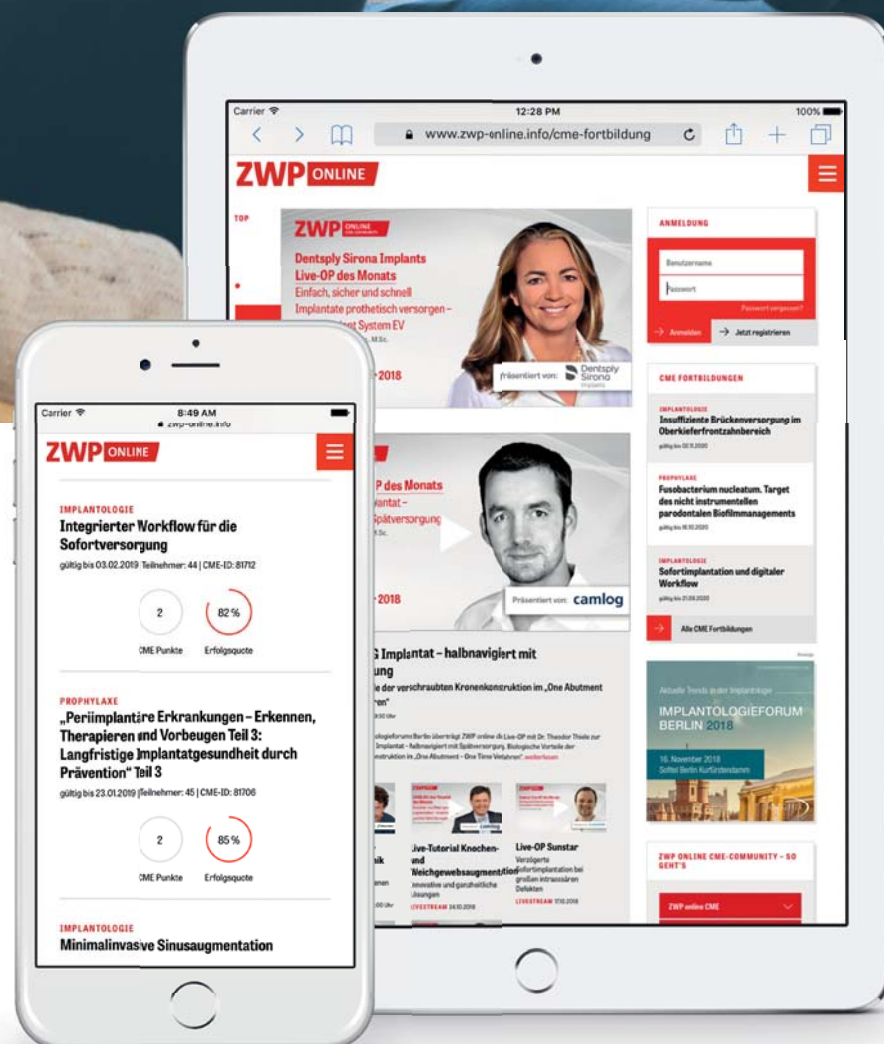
Carrier
12:28 PM
100%
www.zwp-online.info/cme-fortbildung

ZWP ONLINE

TOP

ZWP ONLINE
Dentsply Sirona Implants
Live-OP des Monats
Einfach, sicher und schnell
Implantate prothetisch versorgen –
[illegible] System EV
M.Sc.
-2018
Präsentiert von: Dentsply Sirona Implants

ANMELDUNG
Benutzername
Passwort
Passwort vergessen?
Anmelden
Jetzt registrieren

CME FORTBILDUNGEN
IMPLANTOLOGIE
Insuffiziente Brückenversorgung im Oberkieferfrontzahnbereich
gültig bis 02.11.2020
PROPHYLAXE
Fusobacterium nucleatum. Target des nicht instrumentellen parodontalen Biofilmmanagements
gültig bis 16.10.2020
IMPLANTOLOGIE
Sofortimplantation und digitaler Workflow
gültig bis 21.09.2020
Alle CME Fortbildungen

P des Monats
Implantat –
Spätversorgung
M.Sc.
-2018
Präsentiert von: camlog

G Implantat – halbnavigiert mit
ung
le der verschraubten Kronenkonstruktion im „One Abutment
ren"

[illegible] Implantologieforum Berlin überträgt ZWP online die Live-OP mit Dr. Theodor Thiele zur Implantat – halbnavigiert mit Spätversorgung. Biologische Vorteile der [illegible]struktion im „One Abutment – One Time Verfahren". weiterlesen

Live-Tutorial Knochen- und Weichgewebsaugmentation
Innovative und ganzheitliche Lösungen
LIVESTREAM 24.10.2018

Live-OP Sunstar
Verzögerte Sofortimplantation bei großen intraossären Defekten
LIVESTREAM 17.10.2018

Aktuelle Trends in der Implantologie
IMPLANTOLOGIEFORUM BERLIN 2018
16. November 2018
Sofitel Berlin Kurfürstendamm

ZWP ONLINE CME-COMMUNITY – SO GEHT'S
ZWP online CME

Carrier
8:49 AM
zwp-online.info
ZWP ONLINE

IMPLANTOLOGIE
Integrierter Workflow für die Sofortversorgung
gültig bis 03.02.2019 Teilnehmer: 44 | CME-ID: 81712
2
CME Punkte
82 %
Erfolgsquote

PROPHYLAXE
„Periimplantäre Erkrankungen – Erkennen, Therapieren und Vorbeugen Teil 3: Langfristige Implantatgesundheit durch Prävention" Teil 3
gültig bis 23.01.2019 Teilnehmer: 45 | CME-ID: 81706
2
CME Punkte
85 %
Erfolgsquote

IMPLANTOLOGIE
Minimalinvasive Sinusaugmentation